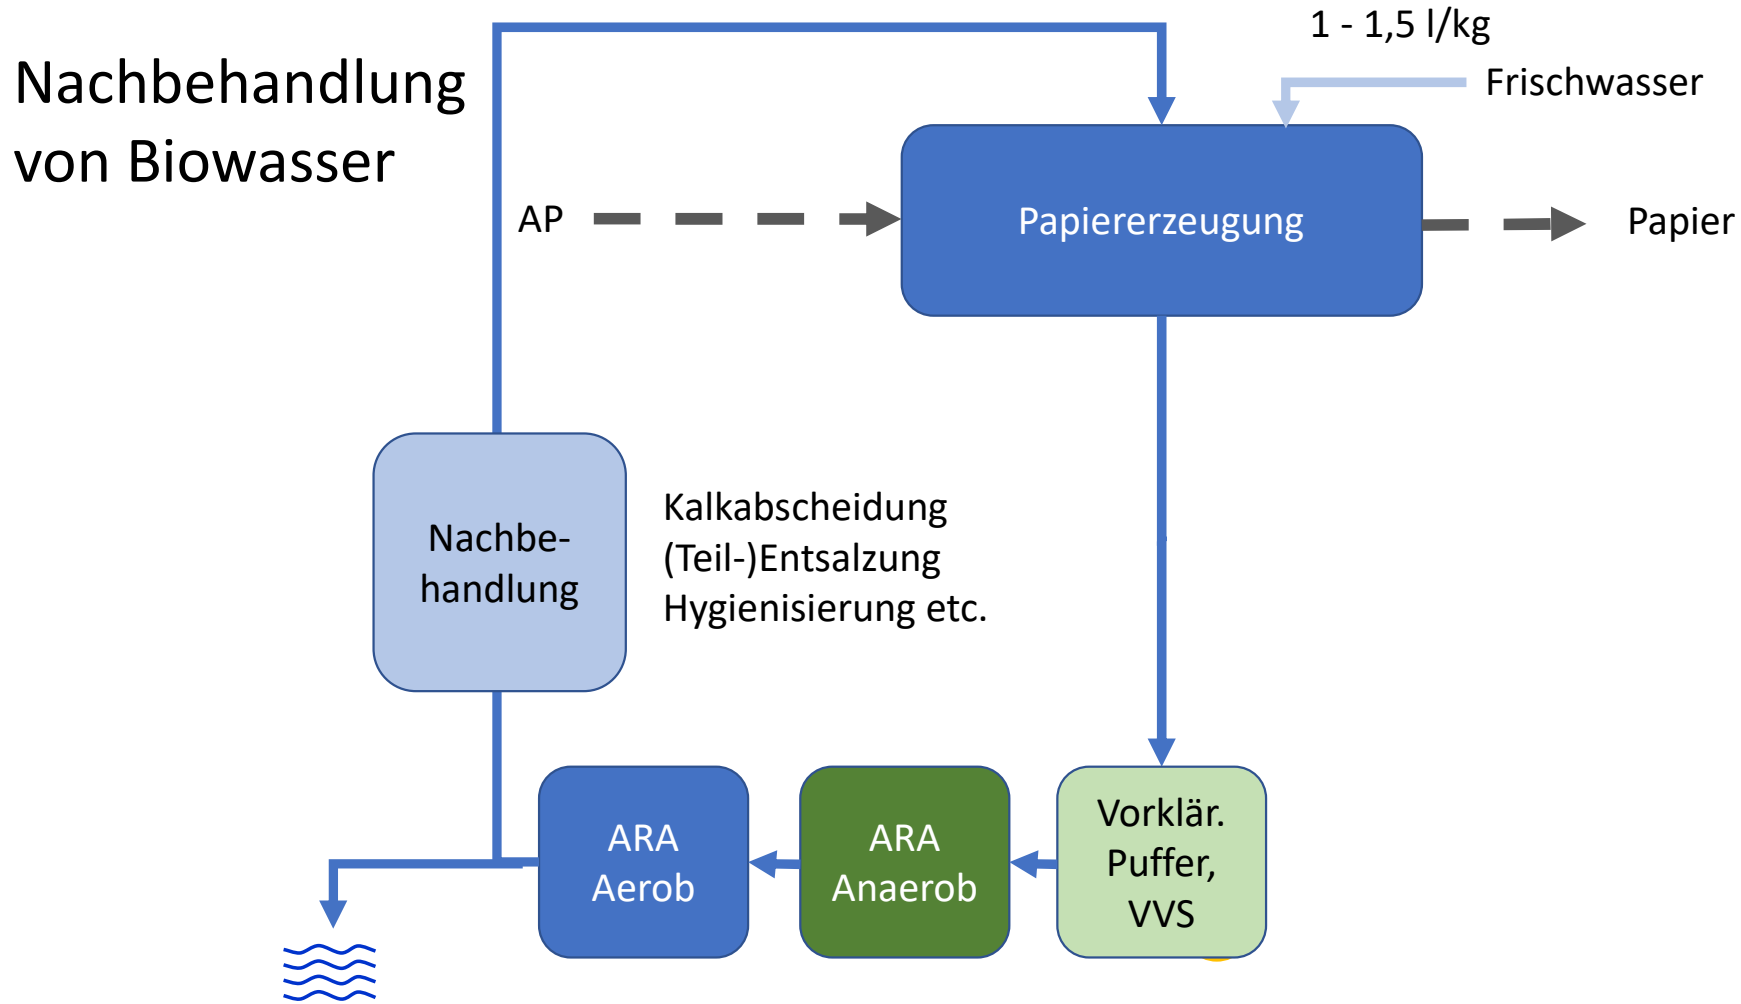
Nachbehandlung von Biowasser

1 - 1,5 l/kg

Frischwasser

AP

Papiererzeugung

Papier

Nachbehandlung

Kalkabscheidung
(Teil-)Entsalzung
Hygienisierung etc.

ARA Aerob

ARA Anaerob

Vorklär. Puffer, VVS